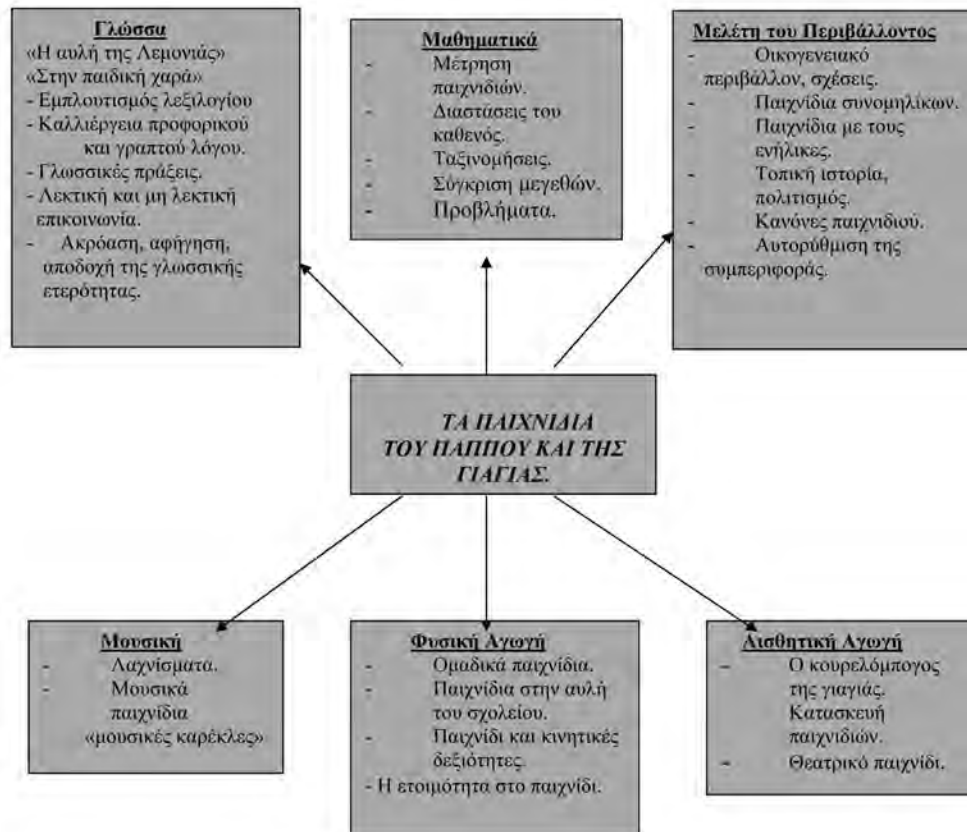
Γλώσσα
«Η αυλή της Λεμονιάς»
«Στην παιδική χαρά»
- Εμπλουτισμός λεξιλογίου
- Καλλιέργεια προφορικού και γραπτού λόγου.
- Γλωσσικές πράξεις.
- Λεκτική και μη λεκτική επικοινωνία.
- Ακρόαση, αφήγηση, αποδοχή της γλωσσικής ετερότητας.

Μαθηματικά
- Μέτρηση παιχνιδιών.
- Διαστάσεις του καθενός.
- Ταξινομήσεις.
- Σύγκριση μεγεθών.
- Προβλήματα.

Μελέτη του Περιβάλλοντος
- Οικογενειακό περιβάλλον, σχέσεις.
- Παιχνίδια συνομηλίκων.
- Παιχνίδια με τους ενήλικες.
- Τοπική ιστορία, πολιτισμός.
- Κανόνες παιχνιδιού.
- Αυτορύθμιση της συμπεριφοράς.

ΤΑ ΠΑΙΧΝΙΔΙΑ ΤΟΥ ΠΑΠΠΟΥ ΚΑΙ ΤΗΣ ΓΙΑΓΙΑΣ.

Μουσική
- Λαχνίσματα.
- Μουσικά παιχνίδια «μουσικές καρέκλες»

Φυσική Αγωγή
- Ομαδικά παιχνίδια.
- Παιχνίδια στην αυλή του σχολείου.
- Παιχνίδι και κινητικές δεξιότητες.
- Η ετοιμότητα στο παιχνίδι.

Αισθητική Αγωγή
- Ο κουρελόμπογος της γιαγιάς. Κατασκευή παιχνιδιών.
- Θεατρικό παιχνίδι.